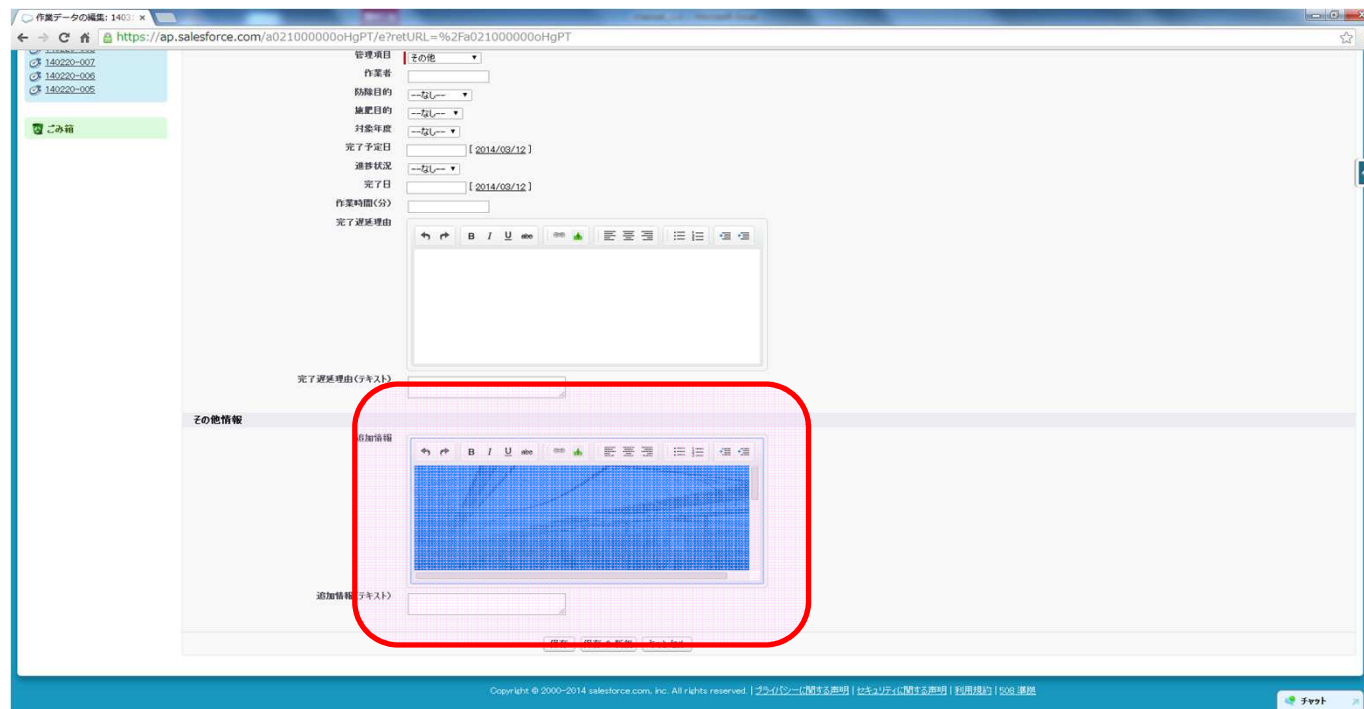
作業データの編集: 1403 ×

https://ap.salesforce.com/a021000000oHgPT/e?retURL=%2Fa021000000oHgPT

140220-007
140220-006
140220-005

ごみ箱

管理項目 その他
作業者
防除目的 --なし--
施肥目的 --なし--
対象年度 --なし--
完了予定日 [ 2014/03/12 ]
進捗状況 --なし--
完了日 [ 2014/03/12 ]
作業時間(分)
完了遅延理由

B I U abc

完了遅延理由(テキスト)

その他情報

追加情報

B I U abc

追加情報(テキスト)

保存 保存 & 新規 キャンセル

Copyright © 2000-2014 salesforce.com, inc. All rights reserved. | プライバシーに関する声明 | セキュリティに関する声明 | 利用規約 | 508 準拠

チャット